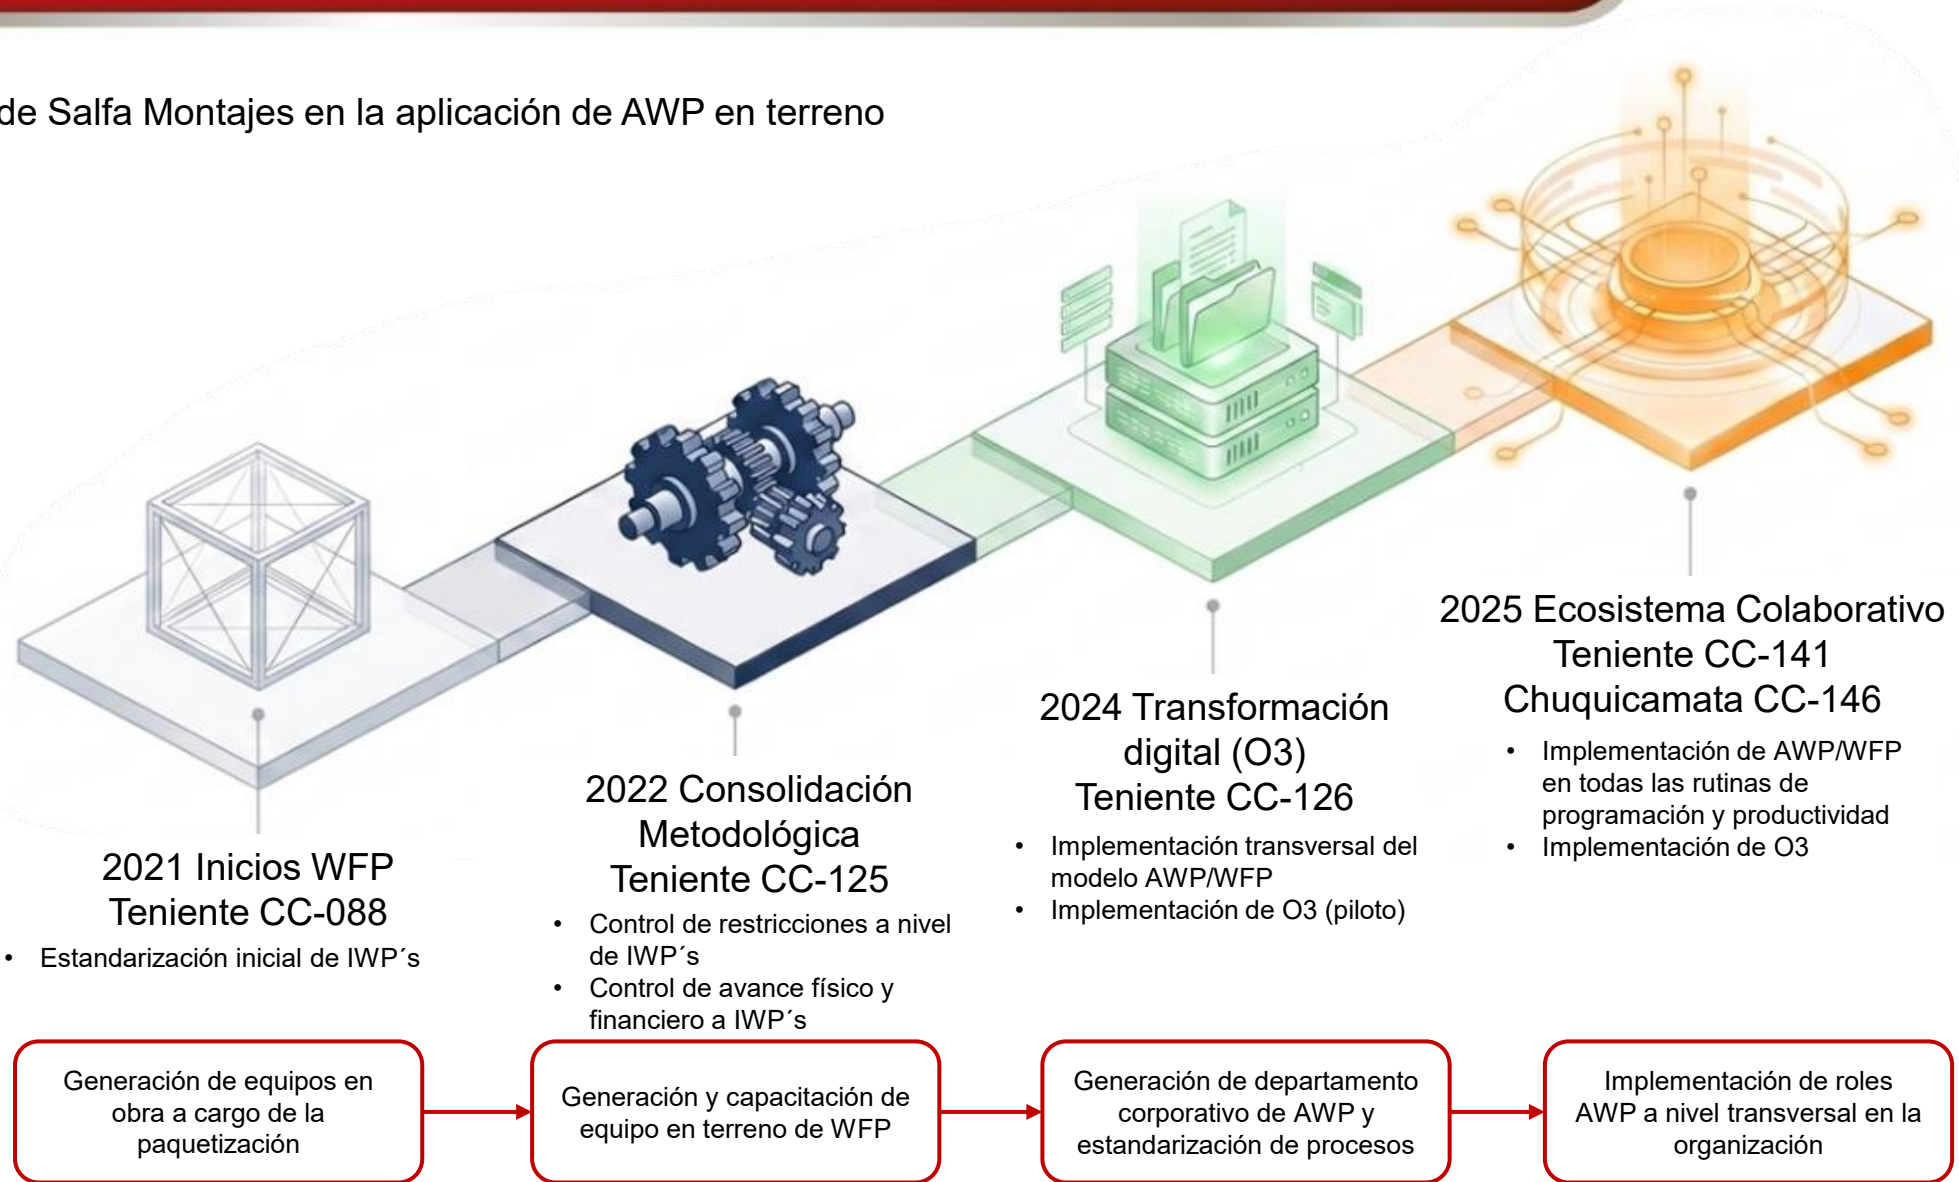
de Salfa Montajes en la aplicación de AWP en terreno

2021 Inicios WFP
Teniente CC-088

• Estandarización inicial de IWP´s

2022 Consolidación Metodológica
Teniente CC-125

• Control de restricciones a nivel de IWP´s
• Control de avance físico y financiero a IWP´s

2024 Transformación digital (O3)
Teniente CC-126

• Implementación transversal del modelo AWP/WFP
• Implementación de O3 (piloto)

2025 Ecosistema Colaborativo
Teniente CC-141
Chuquicamata CC-146

• Implementación de AWP/WFP en todas las rutinas de programación y productividad
• Implementación de O3

Generación de equipos en obra a cargo de la paquetización

Generación y capacitación de equipo en terreno de WFP

Generación de departamento corporativo de AWP y estandarización de procesos

Implementación de roles AWP a nivel transversal en la organización